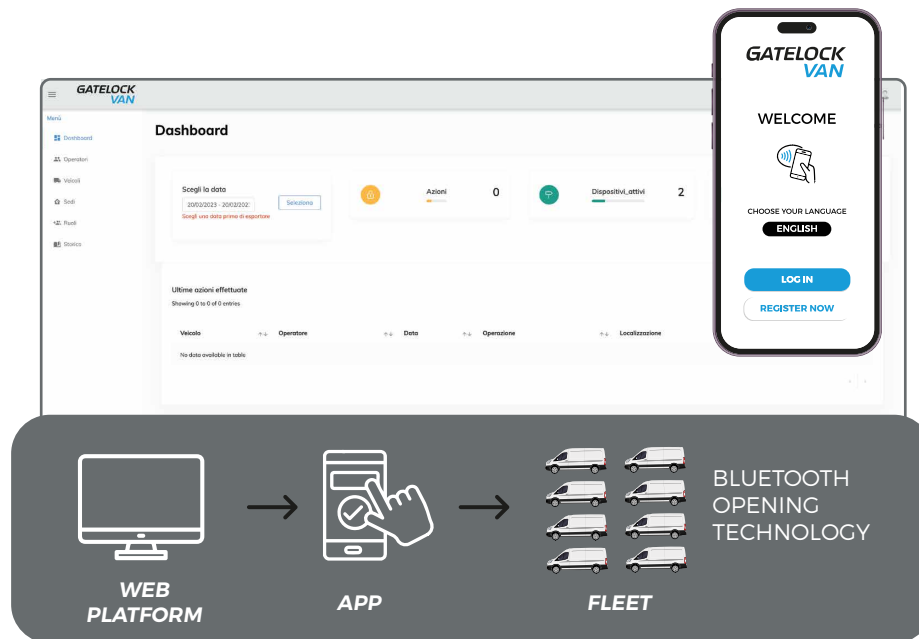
GATELOCK VAN

Menù

Dashboard

Operatori

Veicoli

Scali

Ruoli

Storico

Dashboard

Scegli la data

20/02/2023 - 20/02/2023

Seleziona

Scegli una data prima di esportare

Azioni 0

Dispositivi_attivi 2

Ultime azioni effettuate

Showing 0 to 0 of 0 entries

| Veicolo | Operatore | Data | Operazione | Localizzazione |
|---|---|---|---|---|
| No data available in table | | | | |

GATELOCK VAN

WELCOME

CHOOSE YOUR LANGUAGE

ENGLISH

LOG IN

REGISTER NOW

WEB PLATFORM

APP

FLEET

BLUETOOTH OPENING TECHNOLOGY